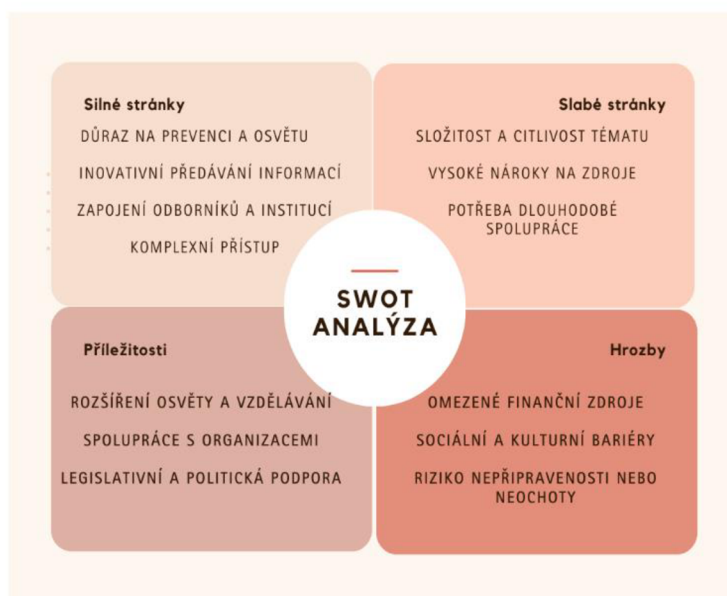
Silné stránky

DŮRAZ NA PREVENCI A OSVĚTU

INOVATIVNÍ PŘEDÁVÁNÍ INFORMACÍ

ZAPOJENÍ ODBORNÍKŮ A INSTITUCÍ

KOMPLEXNÍ PŘÍSTUP

Slabé stránky

SLOŽITOST A CITLIVOST TÉMATU

VYSOKÉ NÁROKY NA ZDROJE

POTŘEBA DLOUHODOBÉ SPOLUPRÁCE

SWOT ANALÝZA

Příležitosti

ROZŠÍŘENÍ OSVĚTY A VZDĚLÁVÁNÍ

SPOLUPRÁCE S ORGANIZACEMI

LEGISLATIVNÍ A POLITICKÁ PODPORA

Hrozby

OMEZENÉ FINANČNÍ ZDROJE

SOCIÁLNÍ A KULTURNÍ BARIÉRY

RIZIKO NEPŘIPRAVENOSTI NEBO NEOCHOTY